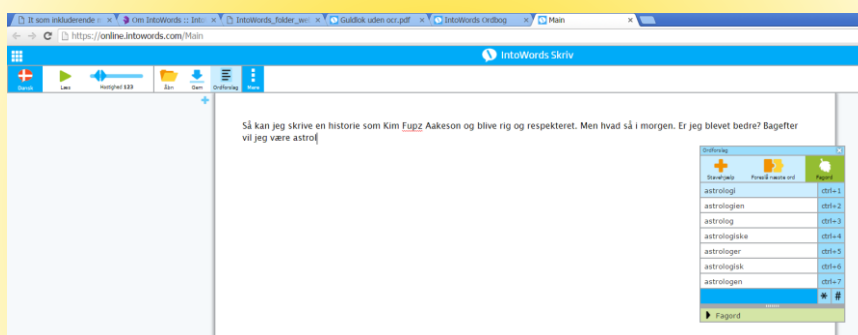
It som inkluderende × | Om IntoWords :: Into × | IntoWords_folder_we × | Guidlok uden ocr.pdf × | IntoWords Ordbog × | Main ×

https://online.intowords.com/Main

IntoWords Skriv

Dansk | Læs | Hastighed 133 | Åbn | Gem | Ordforslag | Mere

Så kan jeg skrive en historie som Kim Fupz Aakeson og blive rig og respekteret. Men hvad så i morgen. Er jeg blevet bedre? Bagefter vil jeg være astrol

Ordforslag

Stavehjælp | Foreslå næste ord | Fagord

| | |
|---|---|
| astrologi | ctrl+1 |
| astrologien | ctrl+2 |
| astrolog | ctrl+3 |
| astrologiske | ctrl+4 |
| astrologer | ctrl+5 |
| astrologisk | ctrl+6 |
| astrologen | ctrl+7 |

* #

Fagord